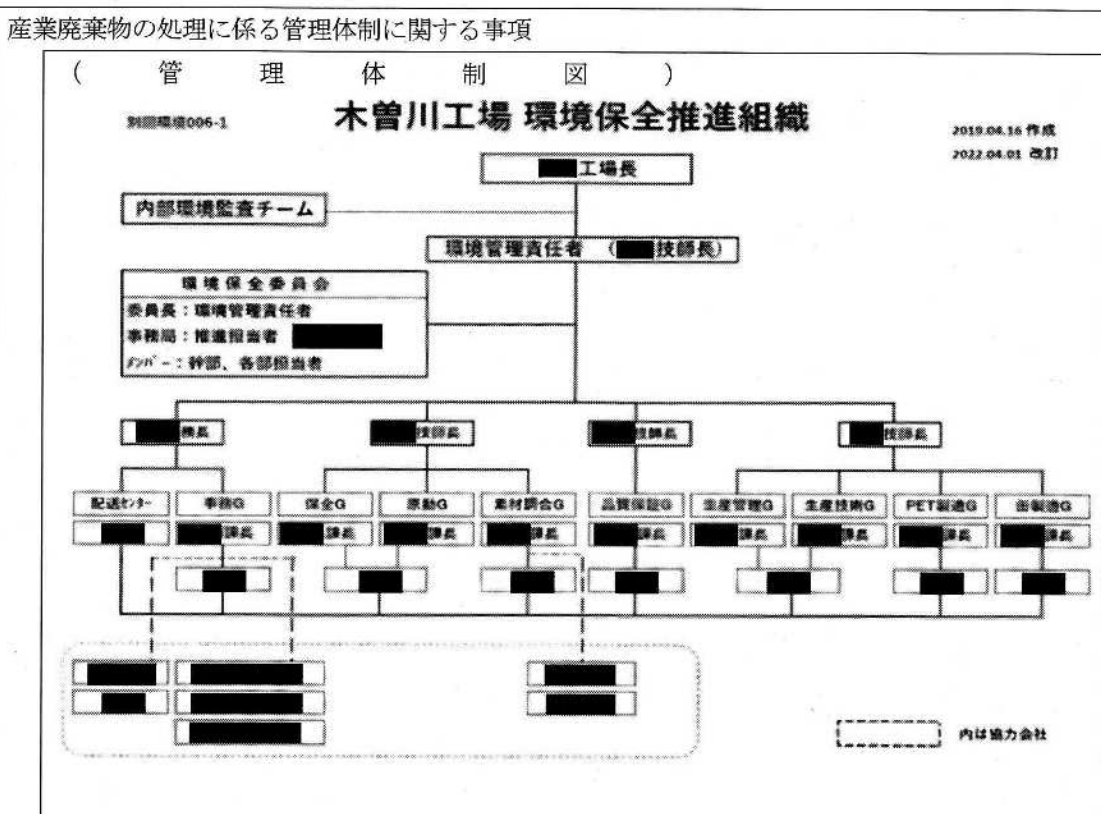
産業廃棄物の処理に係る管理体制に関する事項

（管理体制図）

別冊環境006-1

木曽川工場 環境保全推進組織

2019.04.16 作成
2022.04.01 改訂

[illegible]工場長

内部環境監査チーム

環境管理責任者 （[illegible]技師長）

環境保全委員会
委員長：環境管理責任者
事務局：推進担当者 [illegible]
メンバー：幹部、各部担当者

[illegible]課長

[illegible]技師長

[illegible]技師長

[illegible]技師長

配送センター

事務G

保全G

原動G

素材調合G

品質保証G

生産管理G

生産技術G

PET製造G

缶製造G

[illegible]課長

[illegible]課長

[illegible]課長

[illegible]課長

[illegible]課長

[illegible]課長

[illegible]課長

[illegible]課長

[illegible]課長

内は協力会社